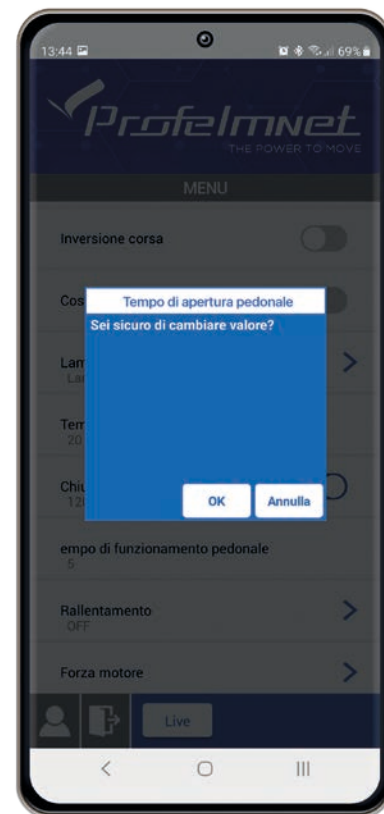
13:44

69%

Profelmnet
THE POWER TO MOVE

MENU

Inversione corsa

Cos

Lam
La

Tem
20

Chiu
120

Tempo di apertura pedonale
Sei sicuro di cambiare valore?

OK
Annulla

empo di funzionamento pedonale
5

Rallentamento
OFF

Forza motore

Live